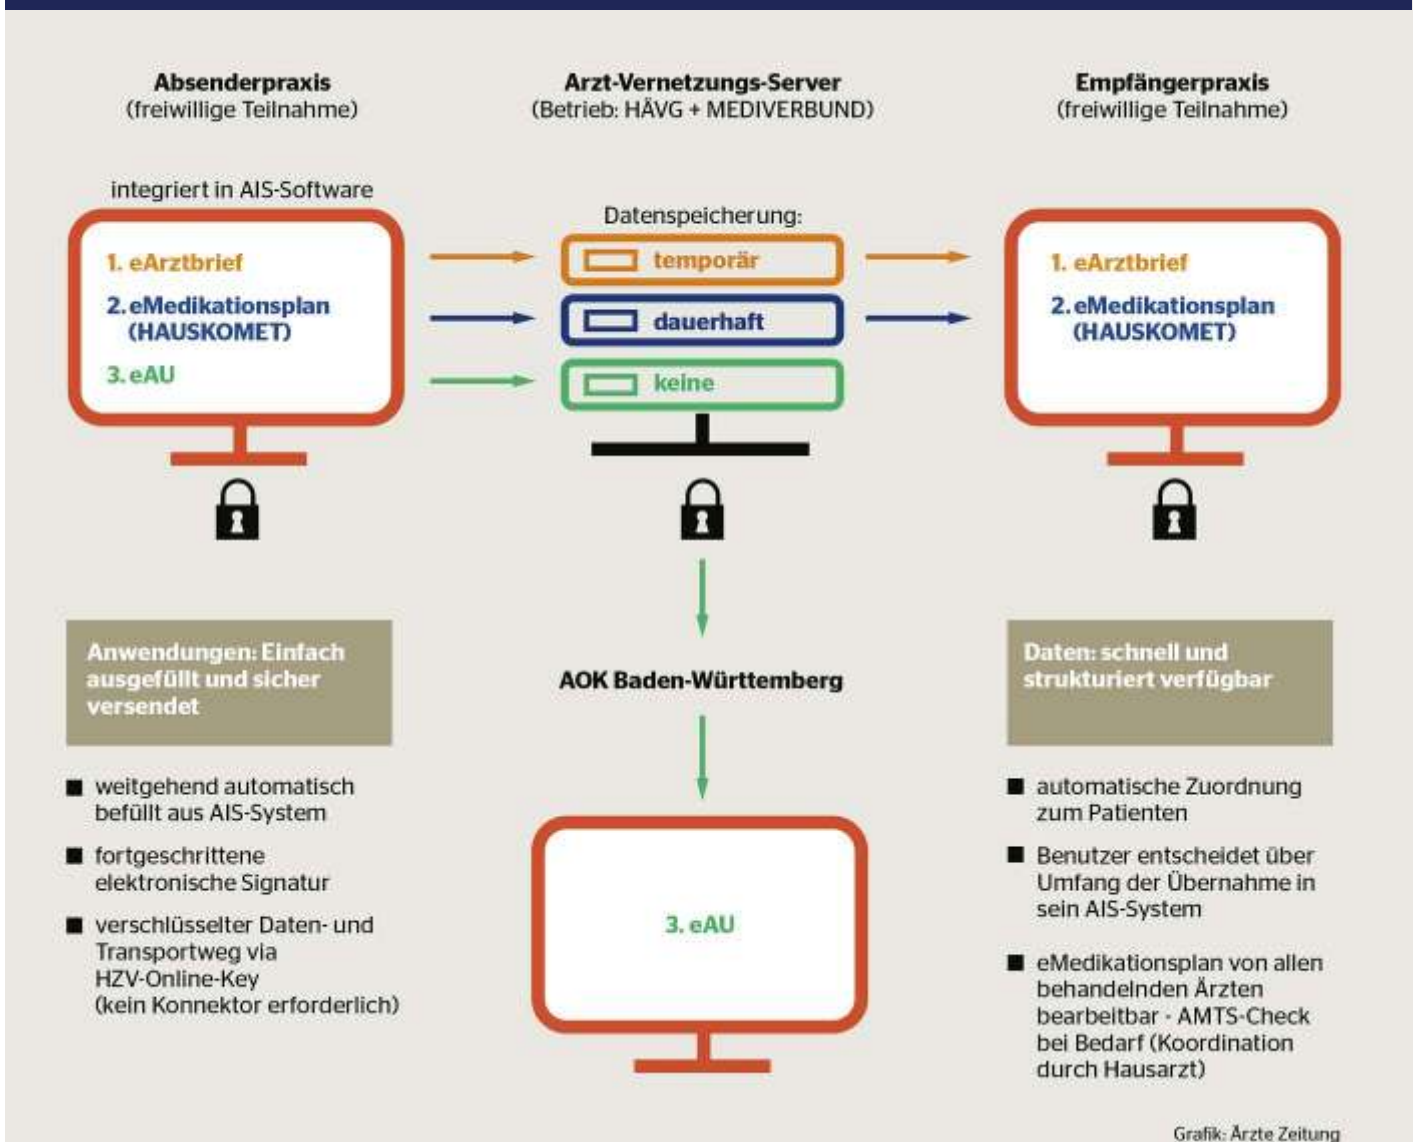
**Absenderpraxis**
(freiwillige Teilnahme)

**Arzt-Vernetzungs-Server**
(Betrieb: HÄVG + MEDIVERBUND)

**Empfängerpraxis**
(freiwillige Teilnahme)

integriert in AIS-Software

1. eArztbrief
2. eMedikationsplan (HAUSKOMET)
3. eAU

Datenspeicherung:
temporär
dauerhaft
keine

1. eArztbrief
2. eMedikationsplan (HAUSKOMET)

Anwendungen: Einfach ausgefüllt und sicher versendet

AOK Baden-Württemberg

Daten: schnell und strukturiert verfügbar

■ weitgehend automatisch befüllt aus AIS-System

■ fortgeschrittene elektronische Signatur

■ verschlüsselter Daten- und Transportweg via HZV-Online-Key (kein Konnektor erforderlich)

3. eAU

■ automatische Zuordnung zum Patienten

■ Benutzer entscheidet über Umfang der Übernahme in sein AIS-System

■ eMedikationsplan von allen behandelnden Ärzten bearbeitbar · AMTS-Check bei Bedarf (Koordination durch Hausarzt)

Grafik: Ärzte Zeitung